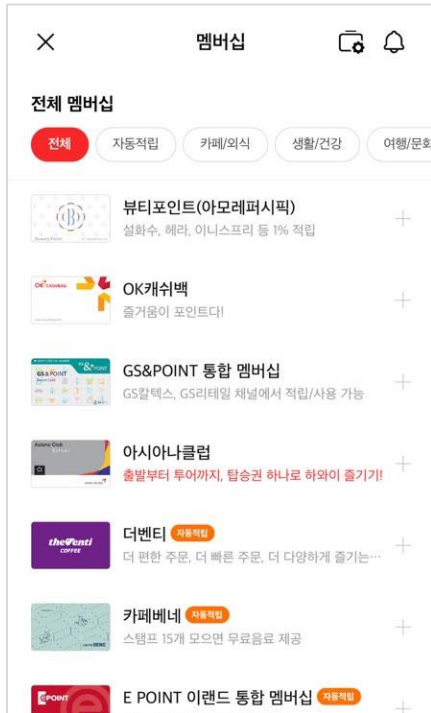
×
멤버십

전체 멤버십
전체 | 자동적립 | 카페/외식 | 생활/건강 | 여행/문화

뷰티포인트(아모레퍼시픽)
설화수, 헤라, 이니스프리 등 1% 적립
+

OK캐쉬백
즐거움이 포인트다!
+

GS&POINT 통합 멤버십
GS칼텍스, GS리테일 채널에서 적립/사용 가능
+

아시아나클럽
출발부터 투어까지, 탑승권 하나로 하와이 즐기기!
+

더벤티 자동적립
더 편한 주문, 더 빠른 주문, 더 다양하게 즐기는…
+

카페베네 자동적립
스탬프 15개 모으면 무료음료 제공
+

E POINT 이랜드 통합 멤버십 자동적립
+